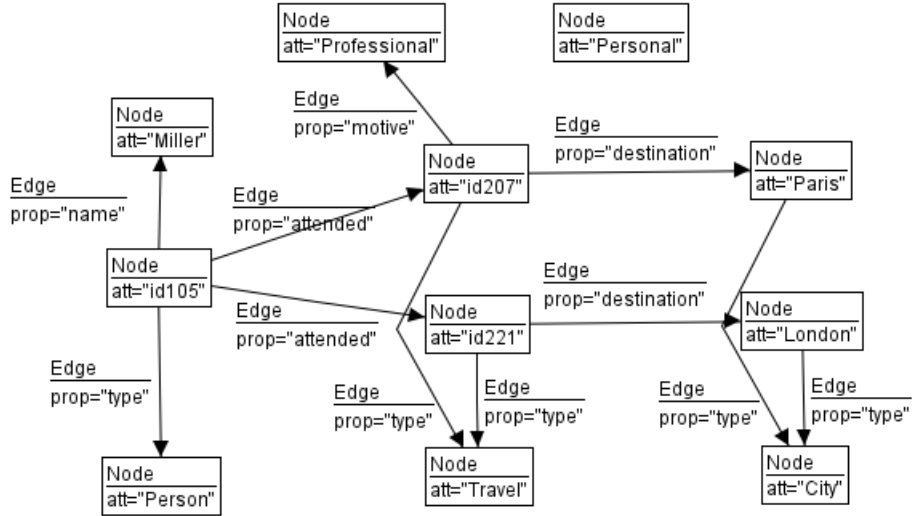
Node
att="Professional"

Node
att="Personal"

Edge
prop="motive"

Node
att="Miller"

Edge
prop="destination"

Node
att="id207"

Node
att="Paris"

Edge
prop="name"

Edge
prop="attended"

Node
att="id105"

Edge
prop="destination"

Edge
prop="attended"

Node
att="id221"

Node
att="London"

Edge
prop="type"

Edge
prop="type"

Edge
prop="type"

Edge
prop="type"

Edge
prop="type"

Node
att="Person"

Node
att="Travel"

Node
att="City"